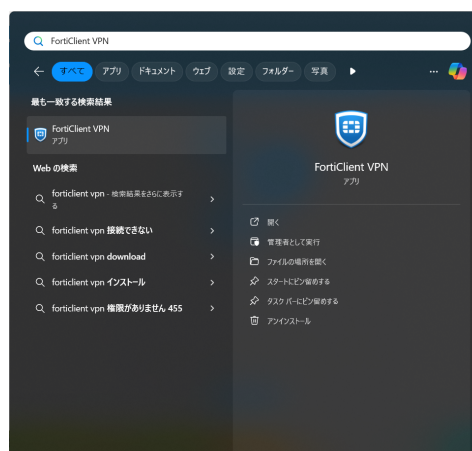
FortiClient VPN

すべて アプリ ドキュメント ウェブ 設定 フォルダー 写真

最も一致する検索結果

FortiClient VPN
アプリ

Web の検索

forticlient vpn - 検索結果をさらに表示する

forticlient vpn 接続できない

forticlient vpn download

forticlient vpn インストール

forticlient vpn 権限がありません 455

FortiClient VPN
アプリ

開く

管理者として実行

ファイルの場所を開く

スタートにピン留めする

タスク バーにピン留めする

アンインストール